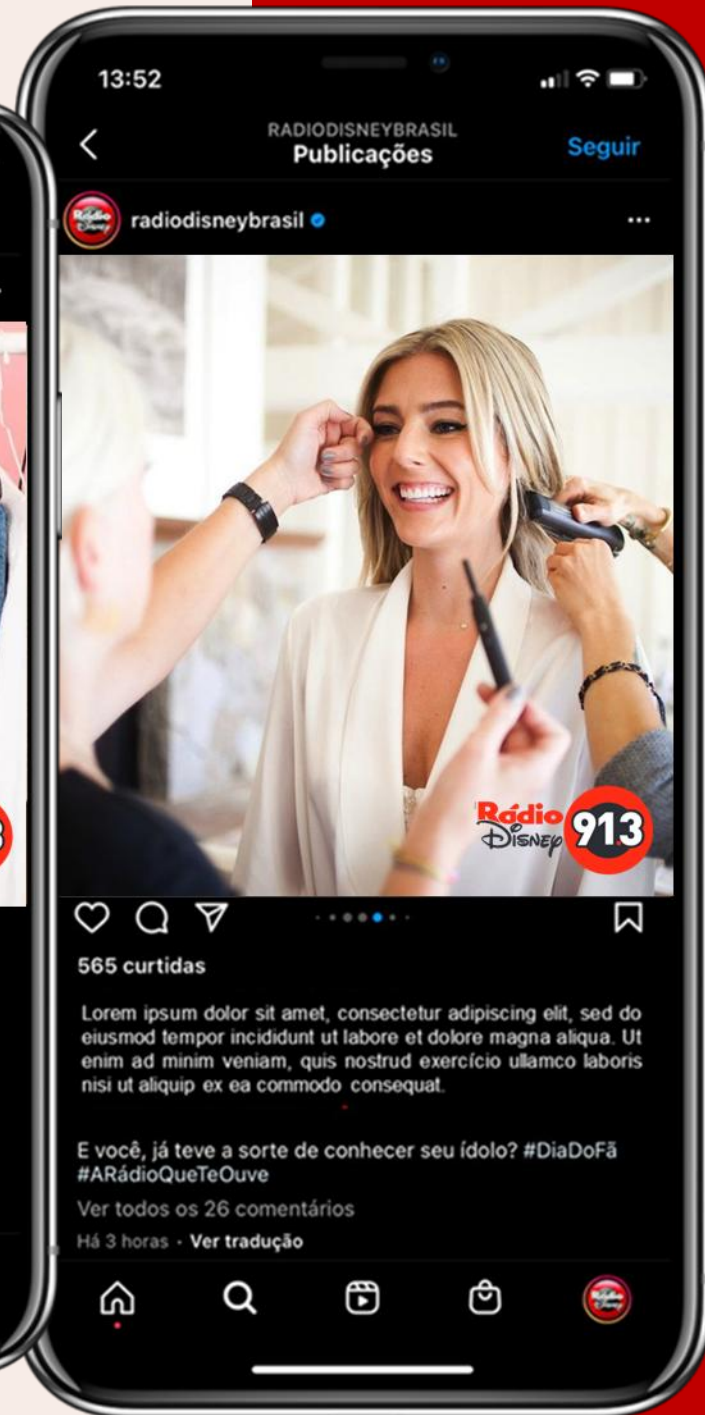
13:52

RADIODISNEYBRASIL
Publicações

Seguir

radiodisneybrasil

Rádio Disney 91.3

565 curtidas

Lorem ipsum dolor sit amet, consectetur adipiscing elit, sed do eiusmod tempor incididunt ut labore et dolore magna aliqua. Ut enim ad minim veniam, quis nostrud exercício ullamco laboris nisi ut aliquip ex ea commodo consequat.

E você, já teve a sorte de conhecer seu ídolo? #DiaDoFã #ARádioQueTeOuve

Ver todos os 26 comentários

Há 3 horas · Ver tradução